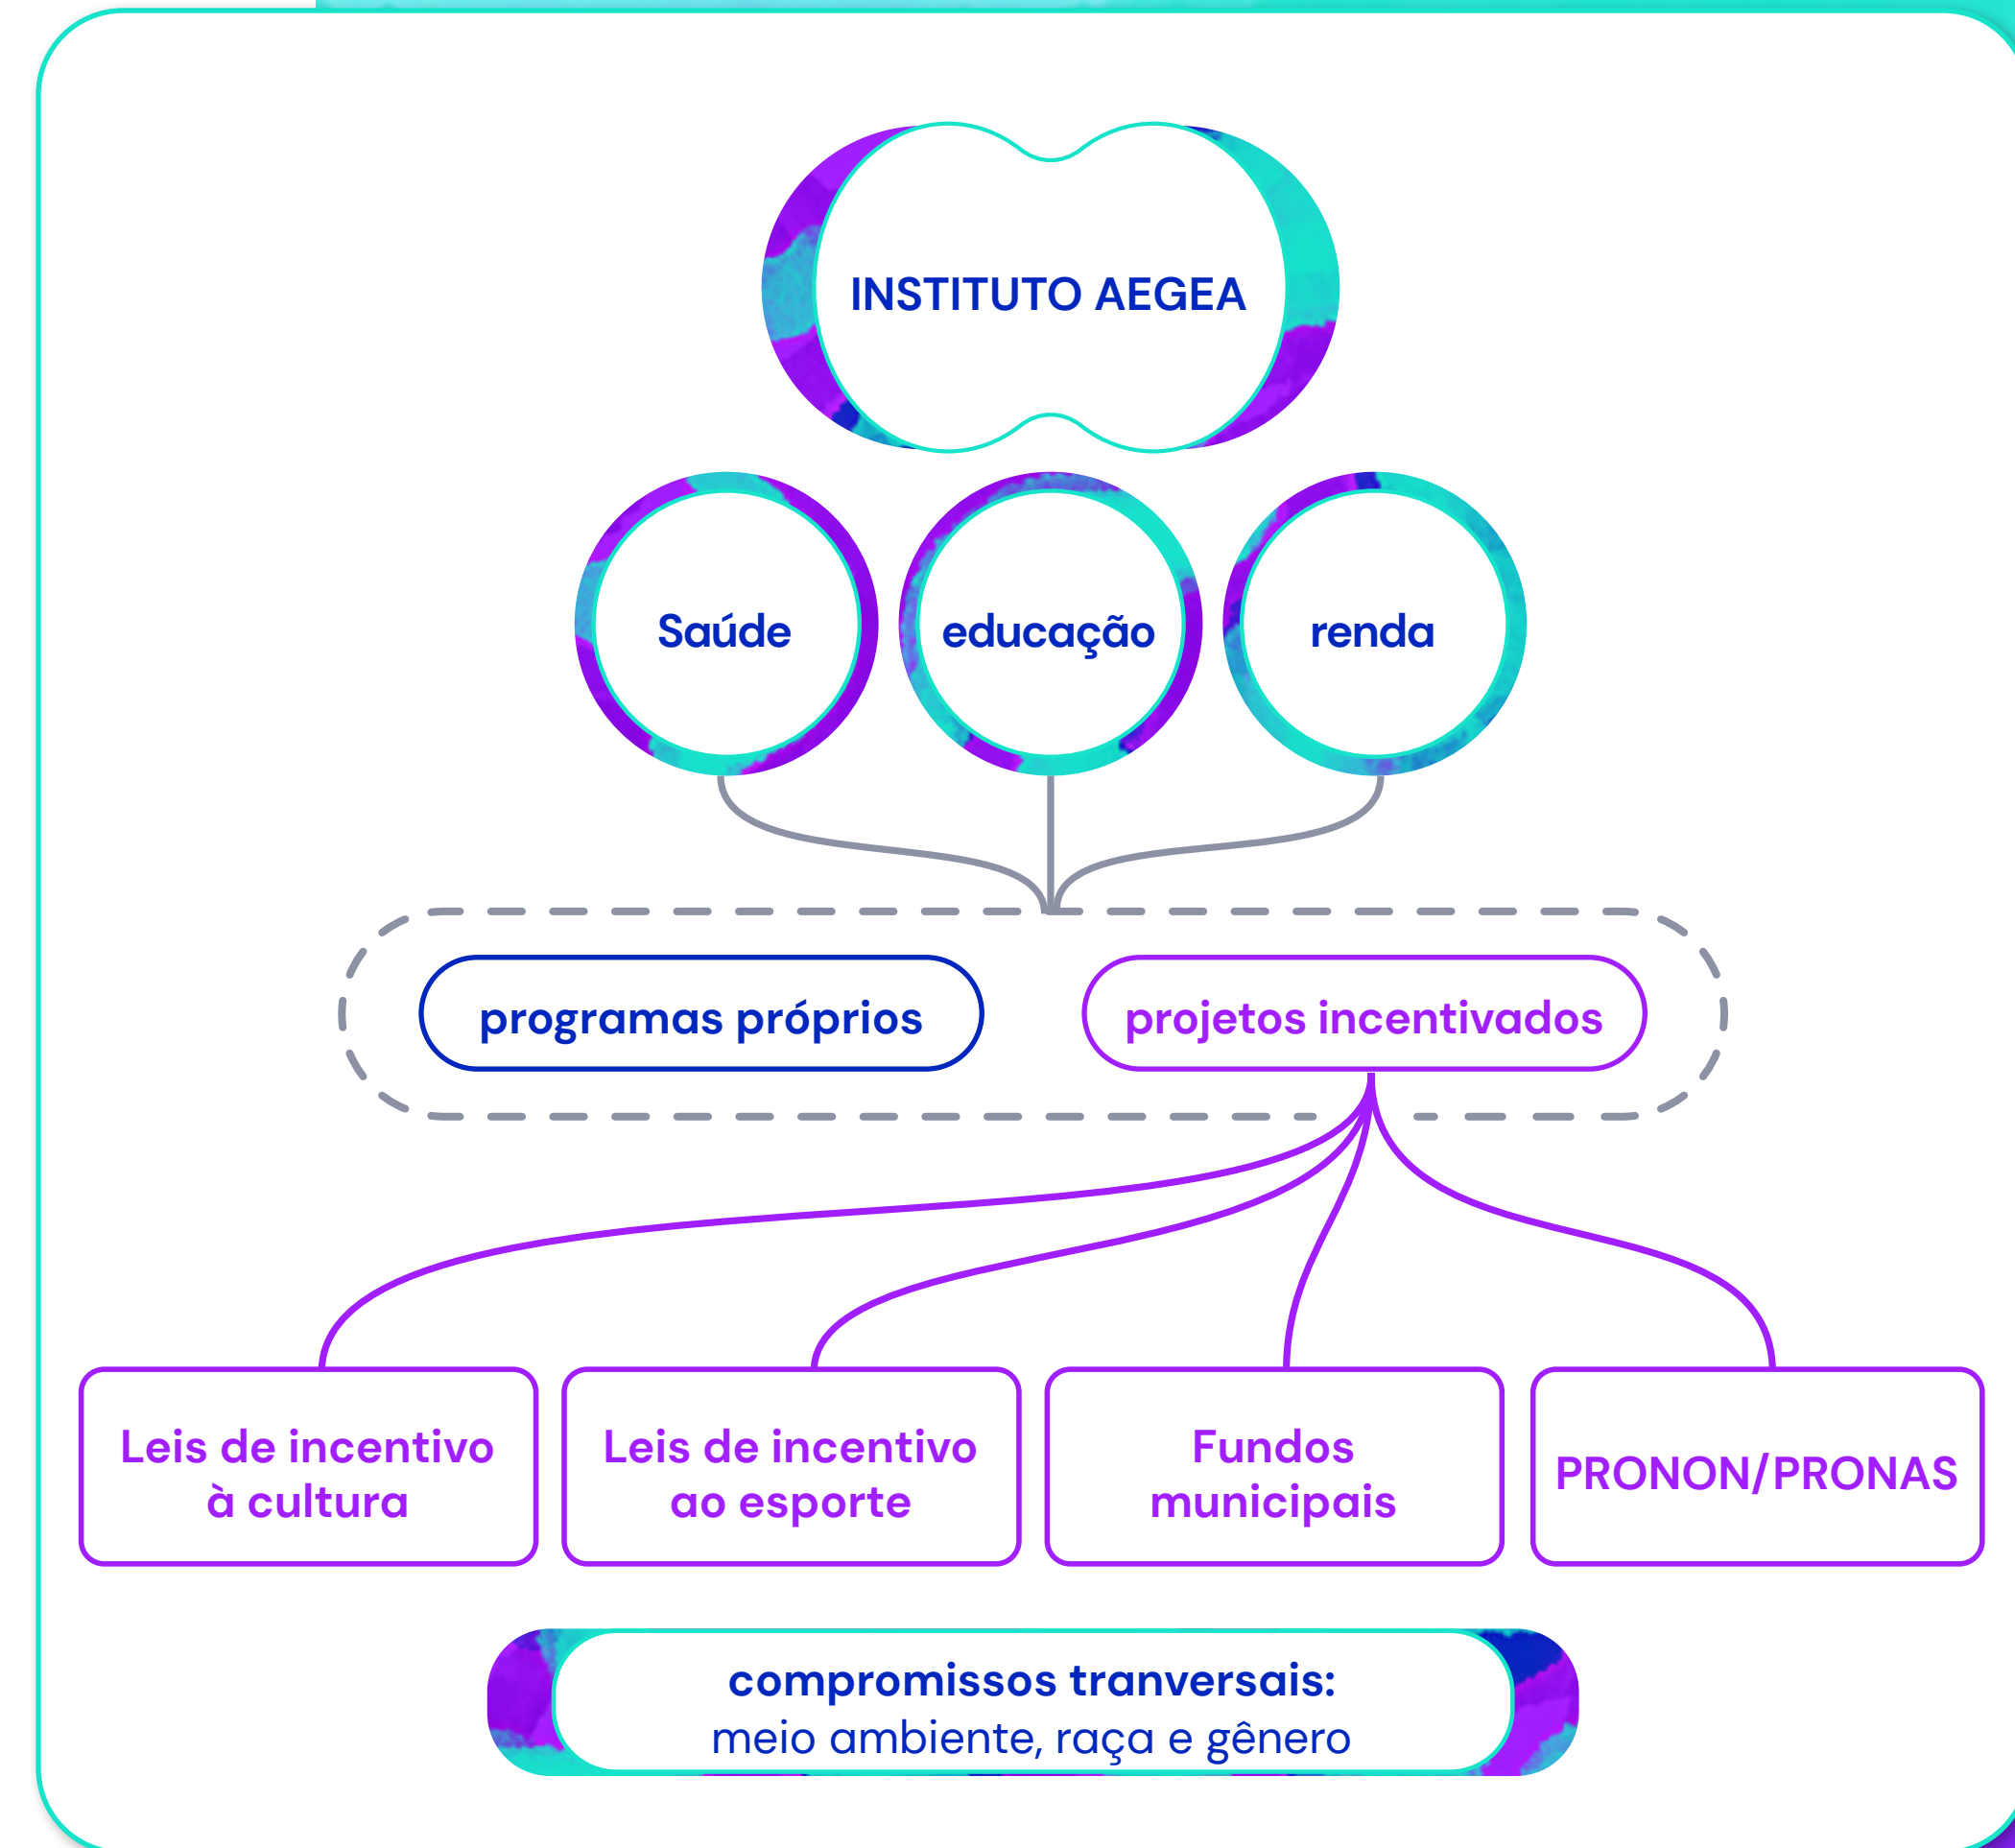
INSTITUTO AEGEA

Saúde

educação

renda

programas próprios

projetos incentivados

Leis de incentivo à cultura

Leis de incentivo ao esporte

Fundos municipais

PRONON/PRONAS

compromissos tranversais:
meio ambiente, raça e gênero